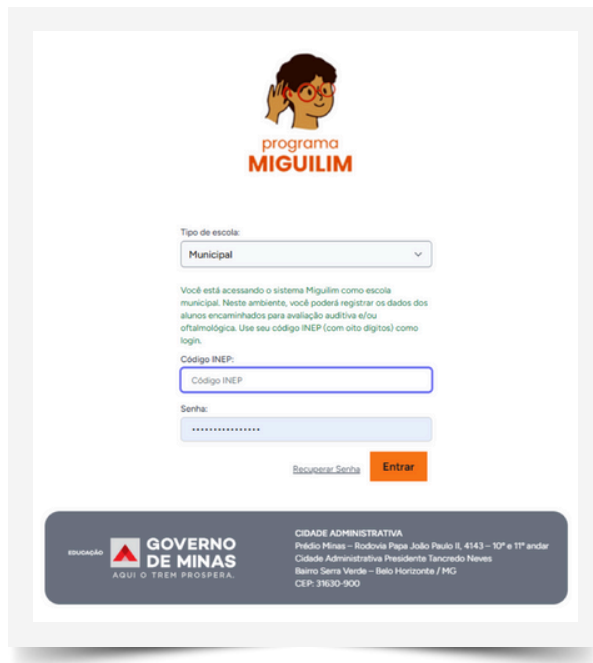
programa
MIGUILIM

Tipo de escola:

Municipal

Você está acessando o sistema Miguilim como escola municipal. Neste ambiente, você poderá registrar os dados dos alunos encaminhados para avaliação auditiva e/ou oftalmológica. Use seu código INEP (com oito dígitos) como login.

Código INEP:

Código INEP

Senha:

••••••••••••••••

Recuperar Senha

Entrar

EDUCAÇÃO
GOVERNO DE MINAS
AQUI O TREM PROSPERA.

CIDADE ADMINISTRATIVA
Prédio Minas – Rodovia Papa João Paulo II, 4143 – 10º e 11º andar
Cidade Administrativa Presidente Tancredo Neves
Bairro Serra Verde – Belo Horizonte / MG
CEP: 31630-900